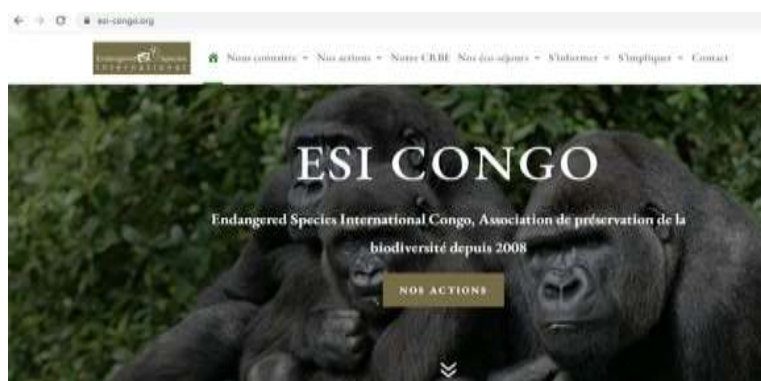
esi-congo.org

Endangered Species International

Nous connaître ▾ Nos actions ▾ Notre CB.BE Nos éco-séjours ▾ S'informer ▾ S'impliquer ▾ Contact

ESI CONGO

Endangered Species International Congo, Association de préservation de la biodiversité depuis 2008

NOS ACTIONS